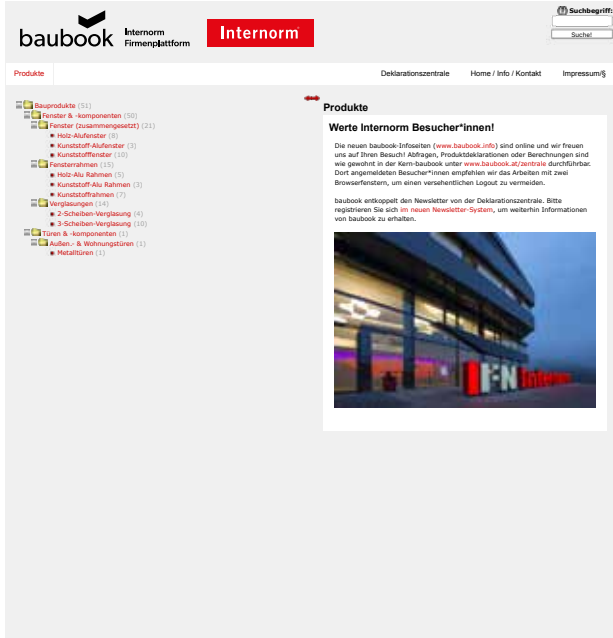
baubook Internorm Firmenplattform

Internorm

Suchbegriff:

Suche!

Produkte

Deklarationszentrale

Home / Info / Kontakt

Impressum/§

Bauprodukte (51)
Fenster & -komponenten (50)
Fenster (zusammengesetzt) (21)
Holz-Alufenster (8)
Kunststoff-Alufenster (3)
Kunststofffenster (10)
Fensterrahmen (15)
Holz-Alu Rahmen (5)
Kunststoff-Alu Rahmen (3)
Kunststoffrahmen (7)
Verglasungen (14)
2-Scheiben-Verglasung (4)
3-Scheiben-Verglasung (10)
Türen & -komponenten (1)
Außen.- & Wohnungstüren (1)
Metalltüren (1)

Produkte

Werte Internorm Besucher*innen!

Die neuen baubook-Infoseiten (www.baubook.info) sind online und wir freuen uns auf Ihren Besuch! Abfragen, Produktdeklarationen oder Berechnungen sind wie gewohnt in der Kern-baubook unter www.baubook.at/zentrale durchführbar. Dort angemeldeten Besucher*innen empfehlen wir das Arbeiten mit zwei Browserfenstern, um einen versehentlichen Logout zu vermeiden.

baubook entkoppelt den Newsletter von der Deklarationszentrale. Bitte registrieren Sie sich im neuen Newsletter-System, um weiterhin Informationen von baubook zu erhalten.

I·N Internorm